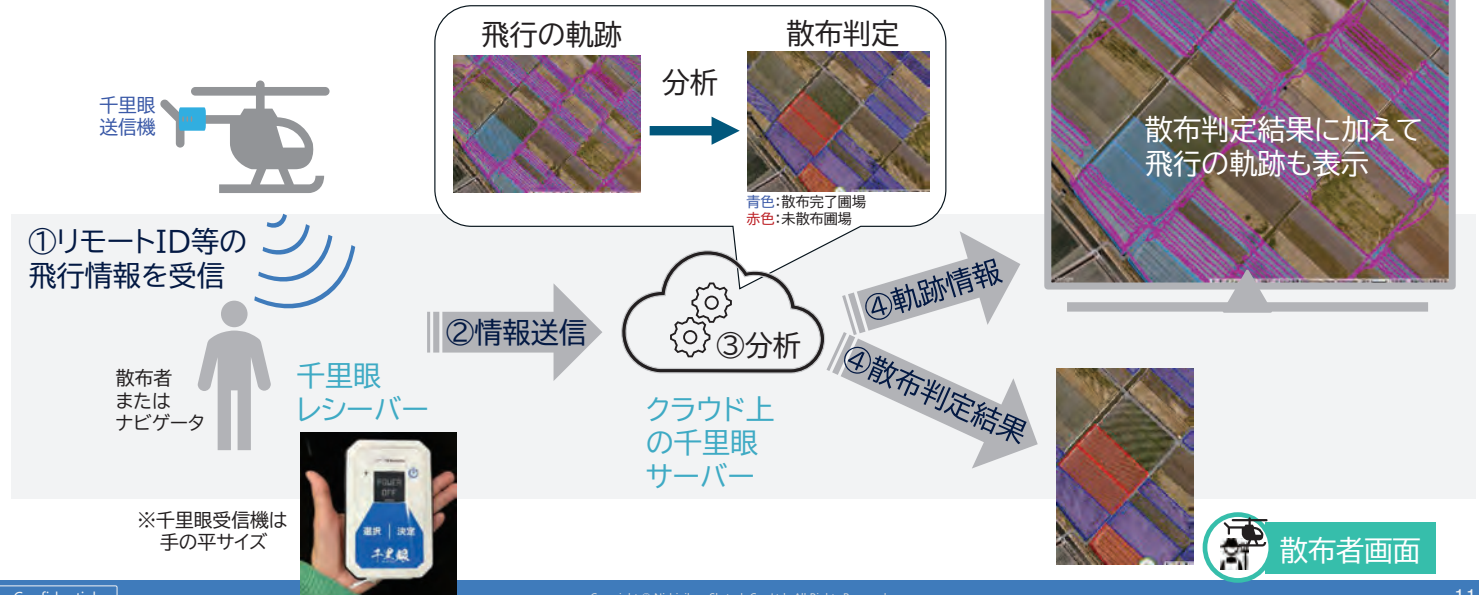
飛行の軌跡

散布判定

分析

青色:散布完了圃場
赤色:未散布圃場

散布判定結果に加えて
飛行の軌跡も表示

千里眼
送信機

①リモートID等の
飛行情報を受信

散布者
または
ナビゲータ

千里眼
レシーバー

POWER
OFF
選択 決定
千里眼

※千里眼受信機は
手の平サイズ

②情報送信

③分析

クラウド上
の千里眼
サーバー

④軌跡情報

④散布判定結果

散布者画面

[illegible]

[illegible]

11